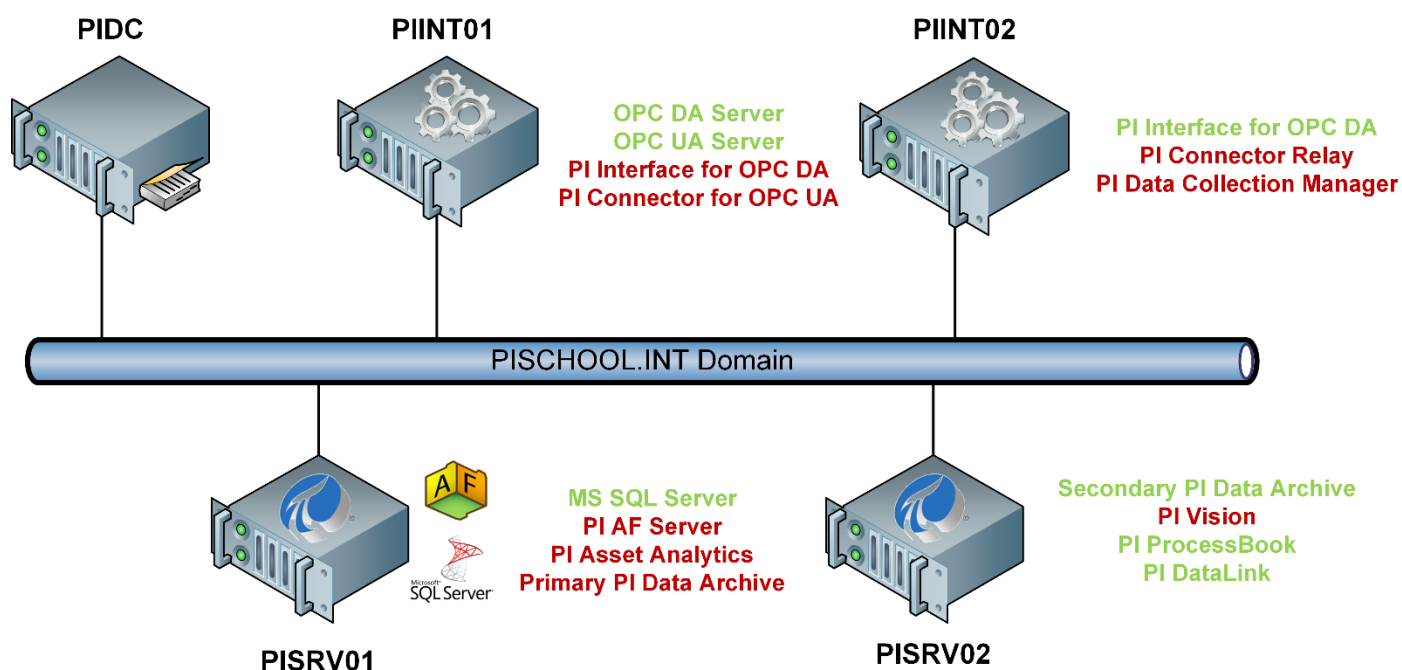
PIDC

PIINT01

OPC DA Server
OPC UA Server
PI Interface for OPC DA
PI Connector for OPC UA

PIINT02

PI Interface for OPC DA
PI Connector Relay
PI Data Collection Manager

PISCHOOL.INT Domain

A F

Microsoft SQL Server

MS SQL Server
PI AF Server
PI Asset Analytics
Primary PI Data Archive

PISRV01

Secondary PI Data Archive
PI Vision
PI ProcessBook
PI DataLink

PISRV02